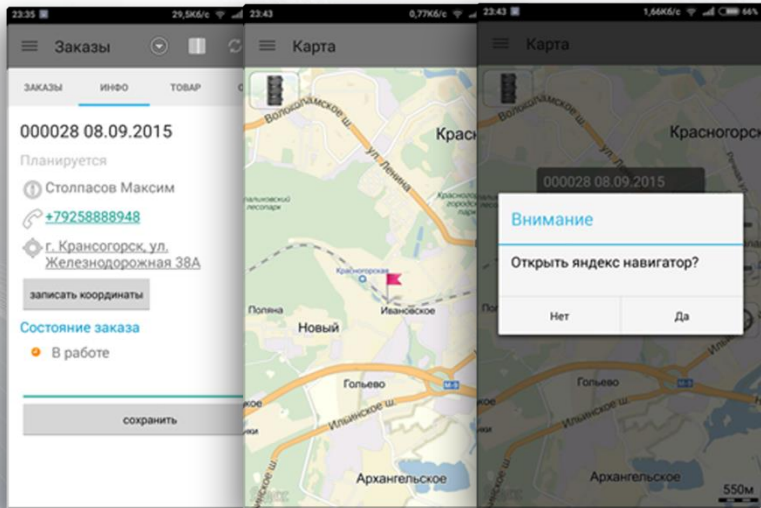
23:35 29,5Кб/с

Заказы

ЗАКАЗЫ ИНФО ТОВАР

000028 08.09.2015

Планируется

Столпасов Максим

+79258888948

г. Красногорск, ул. Железнодорожная 38А

записать координаты

Состояние заказа

В работе

сохранить

23:43 0,77Кб/с

Карта

Волоколамское ш.

ул. Ленина

Красногорск

Красногорская

Поляна

Новый

Ивановское

Гольево

Ильинское ш.

Архангельское

23:43 1,66Кб/с 66%

Карта

Волоколамское ш.

Красногорск

000028 08.09.2015

Внимание

Открыть яндекс навигатор?

Нет

Да

Гольево

Ильинское ш.

Архангельское

550м